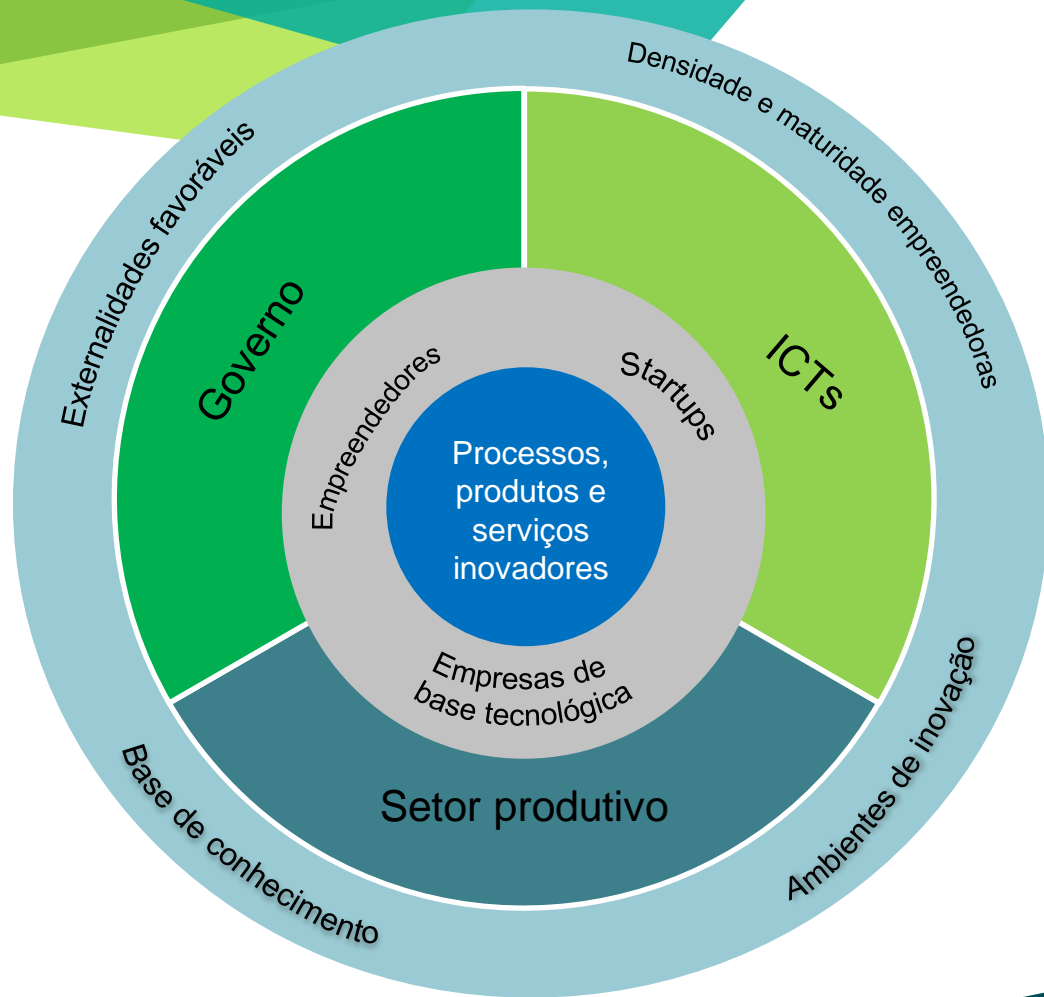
Externalidades favoráveis

Densidade e maturidade empreendedoras

Governo

ICTs

Empreendedores

Startups

Processos, produtos e serviços inovadores

Empresas de base tecnológica

Setor produtivo

Base de conhecimento

Ambientes de inovação